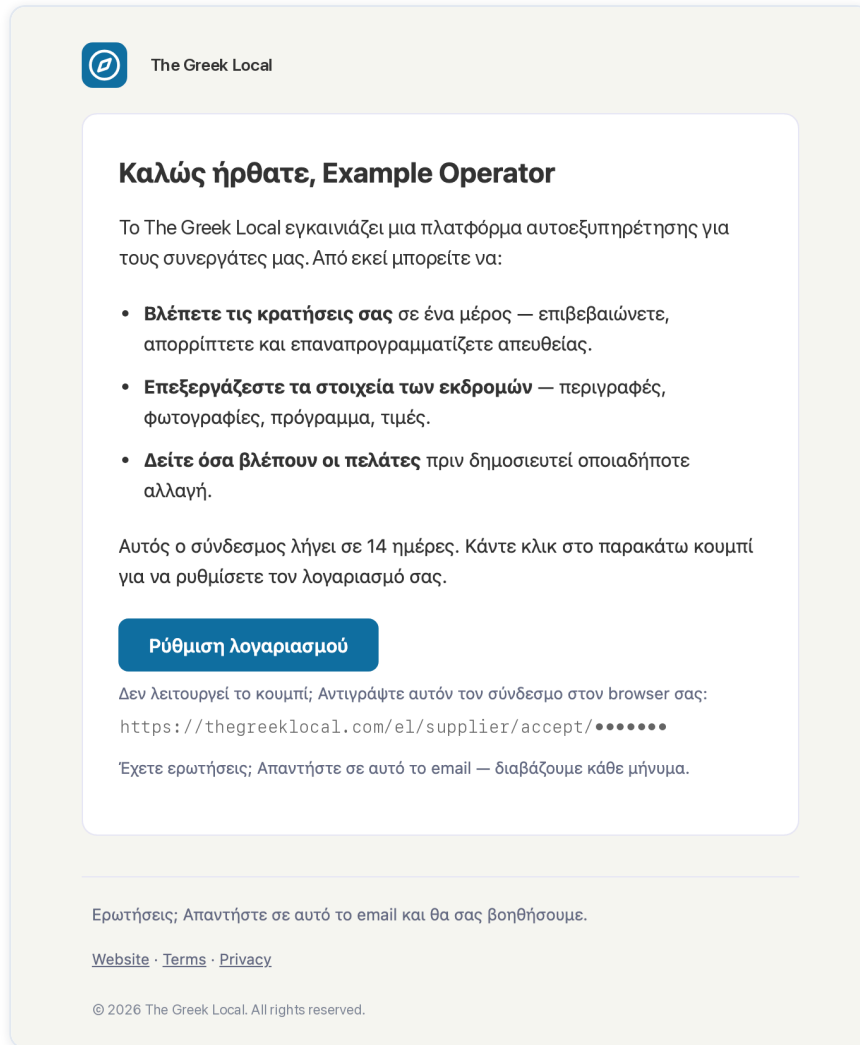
The Greek Local

Καλώς ήρθατε, Example Operator

Το The Greek Local εγκαινιάζει μια πλατφόρμα αυτοεξυπηρέτησης για τους συνεργάτες μας. Από εκεί μπορείτε να:

- **Βλέπετε τις κρατήσεις σας** σε ένα μέρος — επιβεβαιώνετε, απορρίπτετε και επαναπρογραμματίζετε απευθείας.
- **Επεξεργάζεστε τα στοιχεία των εκδρομών** — περιγραφές, φωτογραφίες, πρόγραμμα, τιμές.
- **Δείτε όσα βλέπουν οι πελάτες** πριν δημοσιευτεί οποιαδήποτε αλλαγή.

Αυτός ο σύνδεσμος λήγει σε 14 ημέρες. Κάντε κλικ στο παρακάτω κουμπί για να ρυθμίσετε τον λογαριασμό σας.

Ρύθμιση λογαριασμού

Δεν λειτουργεί το κουμπί; Αντιγράψτε αυτόν τον σύνδεσμο στον browser σας:

https://thegreeklocal.com/el/supplier/accept/•••••••

Έχετε ερωτήσεις; Απαντήστε σε αυτό το email — διαβάζουμε κάθε μήνυμα.

Ερωτήσεις; Απαντήστε σε αυτό το email και θα σας βοηθήσουμε.

Website · Terms · Privacy

© 2026 The Greek Local. All rights reserved.